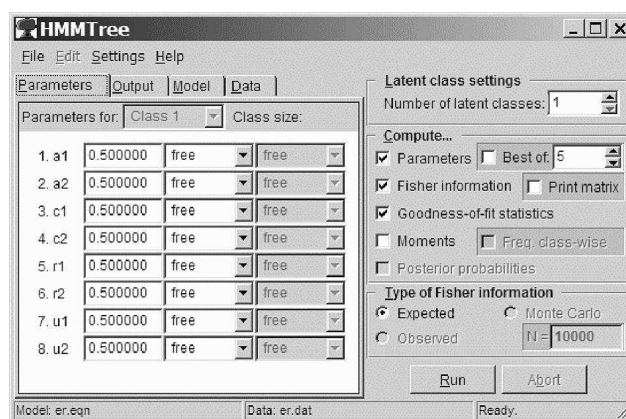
HMMTree

File Edit Settings Help

Parameters | Output | Model | Data

Parameters for: Class 1 Class size:

| | | | |
|---|---|---|---|
| 1. a1 | 0.500000 | free | free |
| 2. a2 | 0.500000 | free | free |
| 3. c1 | 0.500000 | free | free |
| 4. c2 | 0.500000 | free | free |
| 5. r1 | 0.500000 | free | free |
| 6. r2 | 0.500000 | free | free |
| 7. u1 | 0.500000 | free | free |
| 8. u2 | 0.500000 | free | free |

Latent class settings
Number of latent classes: 1

Compute...
Parameters  Best of: 5
Fisher information  Print matrix
Goodness-of-fit statistics
Moments  Freq. class-wise
Posterior probabilities

Type of Fisher information
Expected  Monte Carlo
Observed  N = 10000

Run  Abort

Model: er.eqn | Data: er.dat | Ready.